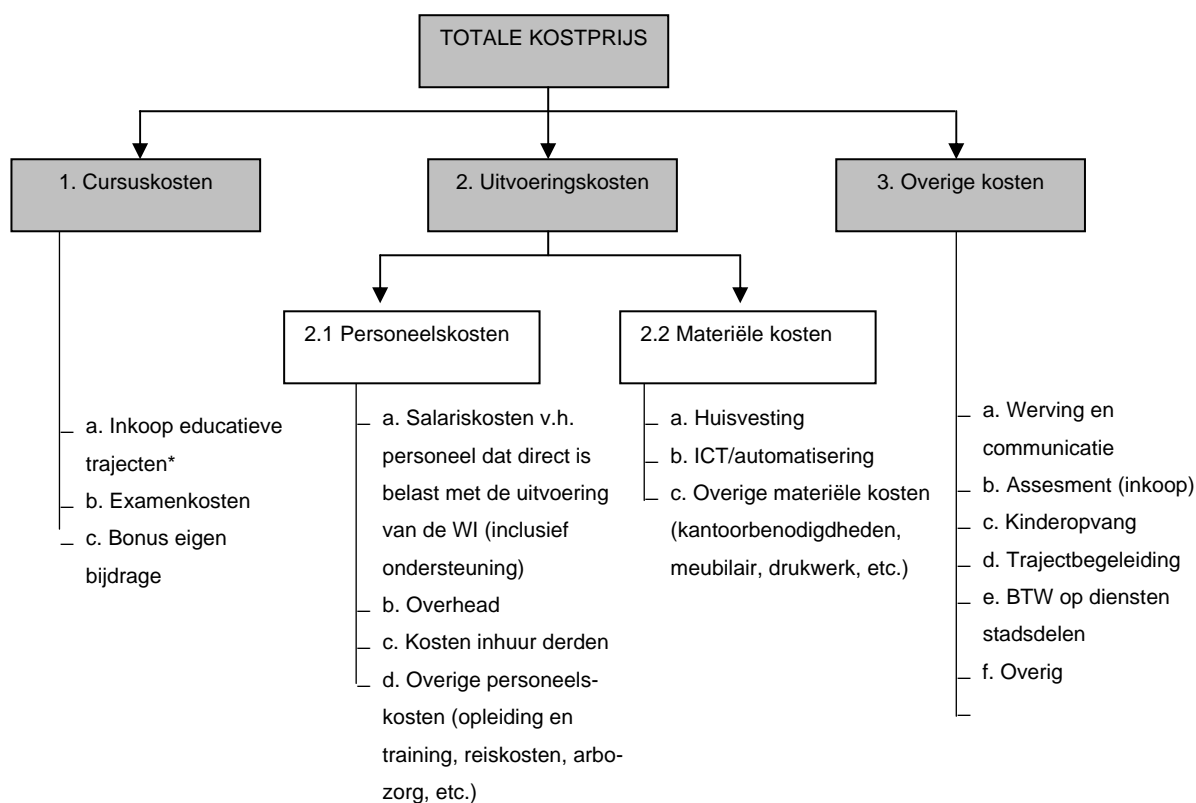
TOTALE KOSTPRIJS

1. Cursuskosten

a. Inkoop educatieve trajecten*
b. Examenkosten
c. Bonus eigen bijdrage

2. Uitvoeringskosten

2.1 Personeelskosten

a. Salariskosten v.h. personeel dat direct is belast met de uitvoering van de WI (inclusief ondersteuning)
b. Overhead
c. Kosten inhuur derden
d. Overige personeelskosten (opleiding en training, reiskosten, arbozorg, etc.)

2.2 Materiële kosten

a. Huisvesting
b. ICT/automatisering
c. Overige materiële kosten (kantoorbenodigdheden, meubilair, drukwerk, etc.)

3. Overige kosten

a. Werving en communicatie
b. Assesment (inkoop)
c. Kinderopvang
d. Trajectbegeleiding
e. BTW op diensten stadsdelen
f. Overig